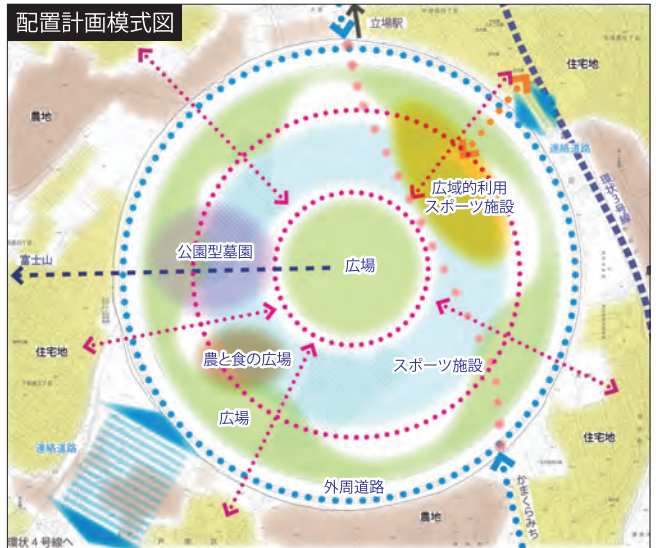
配置計画模式図

立場駅

住宅地

農地

連絡道路

環状4号線

広域的利用
スポーツ施設

公園型墓園

富士山

広場

住宅地

農と食の広場

スポーツ施設

住宅地

広場

連絡道路

外周道路

かまくらみち

農地

環状4号線へ